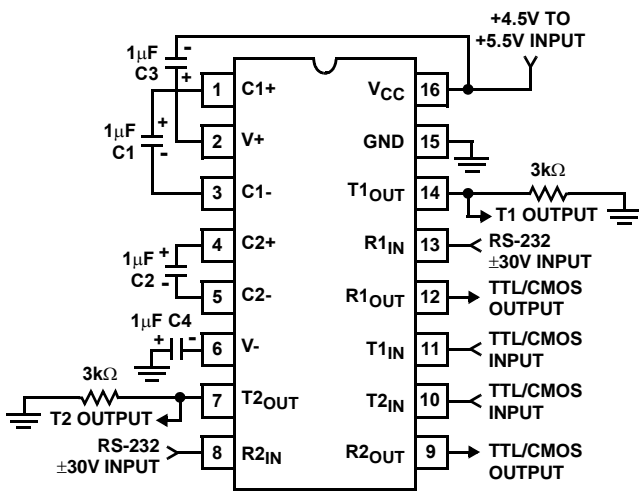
+4.5V TO
+5.5V INPUT

1μF
C3
-
+

1μF
C1
+
-

1 C1+
2 V+
3 C1-

1μF
C2
+
-

4 C2+
5 C2-

1μF C4
+

6 V-

3kΩ
T2 OUTPUT
7 $T2_{OUT}$

RS-232
±30V INPUT
8 $R2_{IN}$

$V_{CC}$ 16
GND 15
$T1_{OUT}$ 14
3kΩ
T1 OUTPUT
$R1_{IN}$ 13
RS-232
±30V INPUT
$R1_{OUT}$ 12
TTL/CMOS
OUTPUT
$T1_{IN}$ 11
TTL/CMOS
INPUT
$T2_{IN}$ 10
TTL/CMOS
INPUT
$R2_{OUT}$ 9
TTL/CMOS
OUTPUT